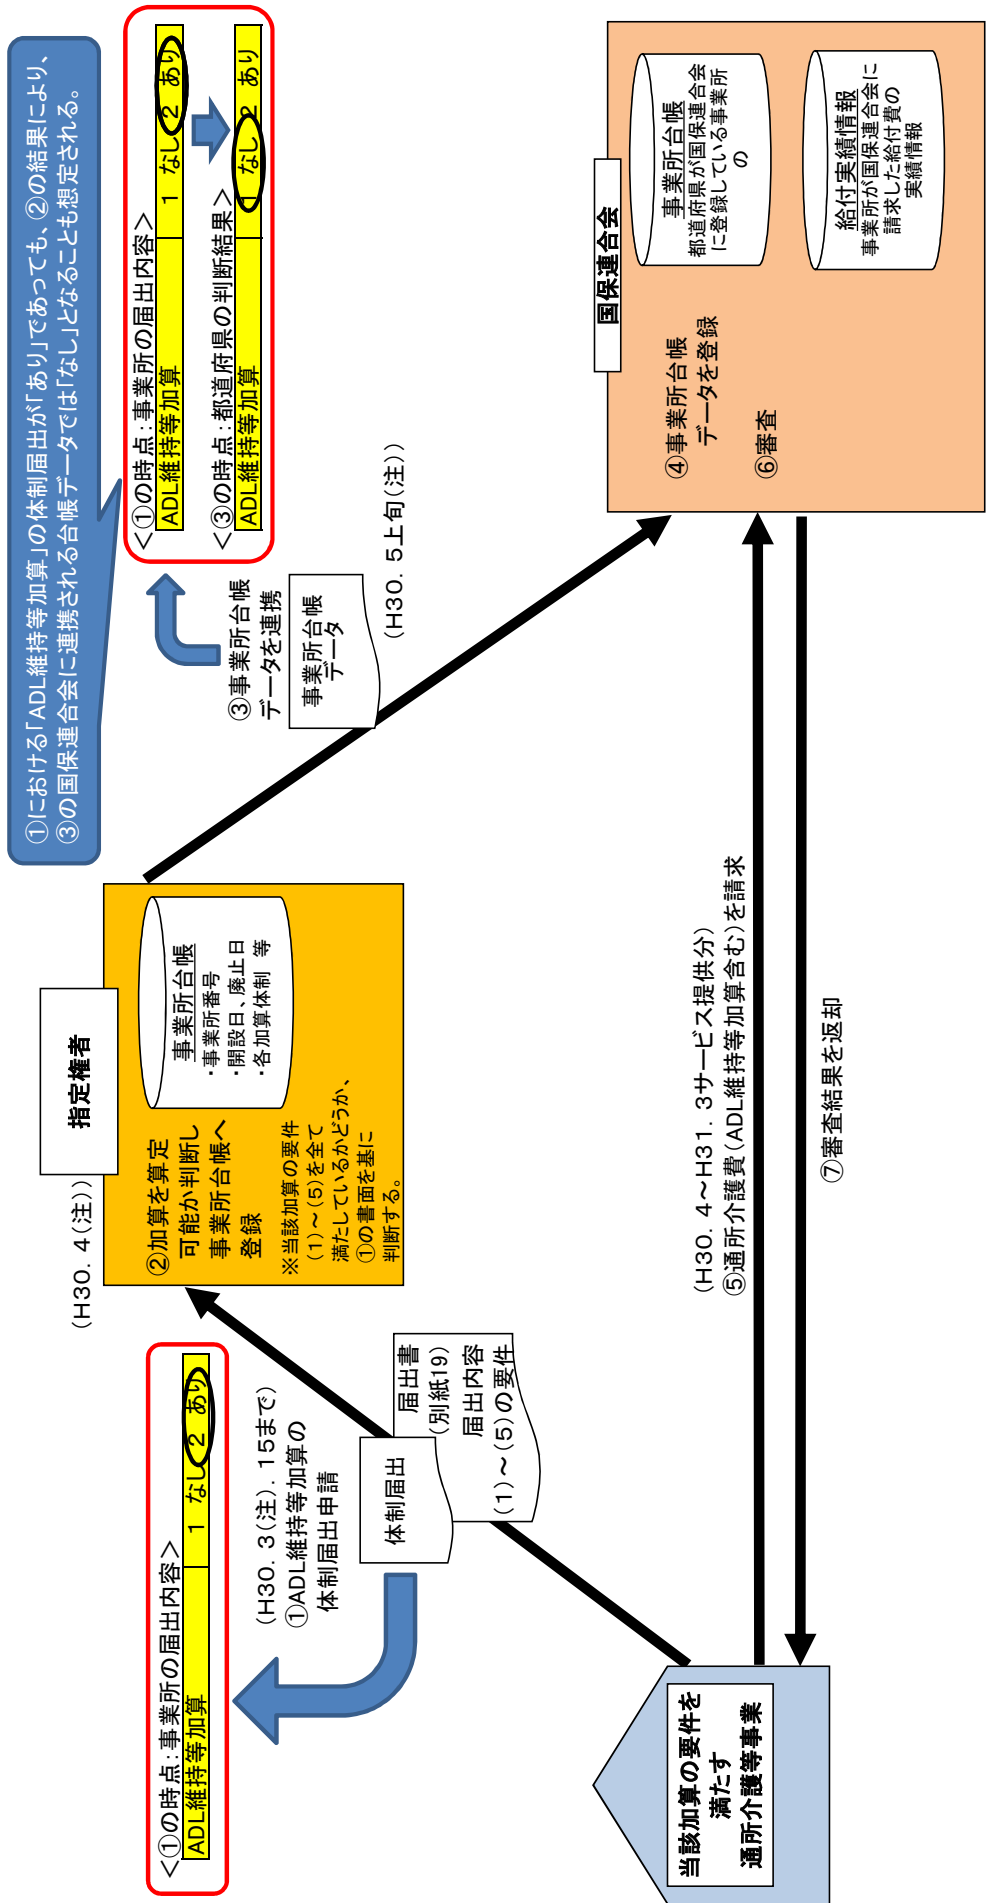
①における「ADL維持等加算」の体制届出が「あり」であっても、②の結果により、③の国保連合会に連携される台帳データでは「なし」となることも想定される。

<①の時点：事業所の届出内容>

| ADL維持等加算 | 1 なし | 2 あり |
|---|---|---|

<③の時点：都道府県の判断結果>

| ADL維持等加算 | 1 なし | 2 あり |
|---|---|---|

③事業所台帳データを連携

事業所台帳データ

（H30．5上旬(注)）

国保連合会

事業所台帳
都道府県が国保連合会に登録している事業所の

給付実績情報
事業所が国保連合会に請求した給付費の実績情報

④事業所台帳データを登録

⑥審査

指定権者

事業所台帳
・事業所番号
・開設日，廃止日
・各加算体制 等

②加算を算定可能か判断し事業所台帳へ登録

※当該加算の要件（1）～（5）を全て満たしているかどうか、①の書面を基に判断する。

（H30．4(注)）

<①の時点：事業所の届出内容>

| ADL維持等加算 | 1 なし | 2 あり |
|---|---|---|

（H30．3(注)．15まで）
①ADL維持等加算の体制届出申請

体制届出

届出書（別紙19）
届出内容（1）～（5）の要件

（H30．4～H31．3サービス提供分）
⑤通所介護費（ADL維持等加算含む）を請求

⑦審査結果を返却

当該加算の要件を満たす通所介護事業